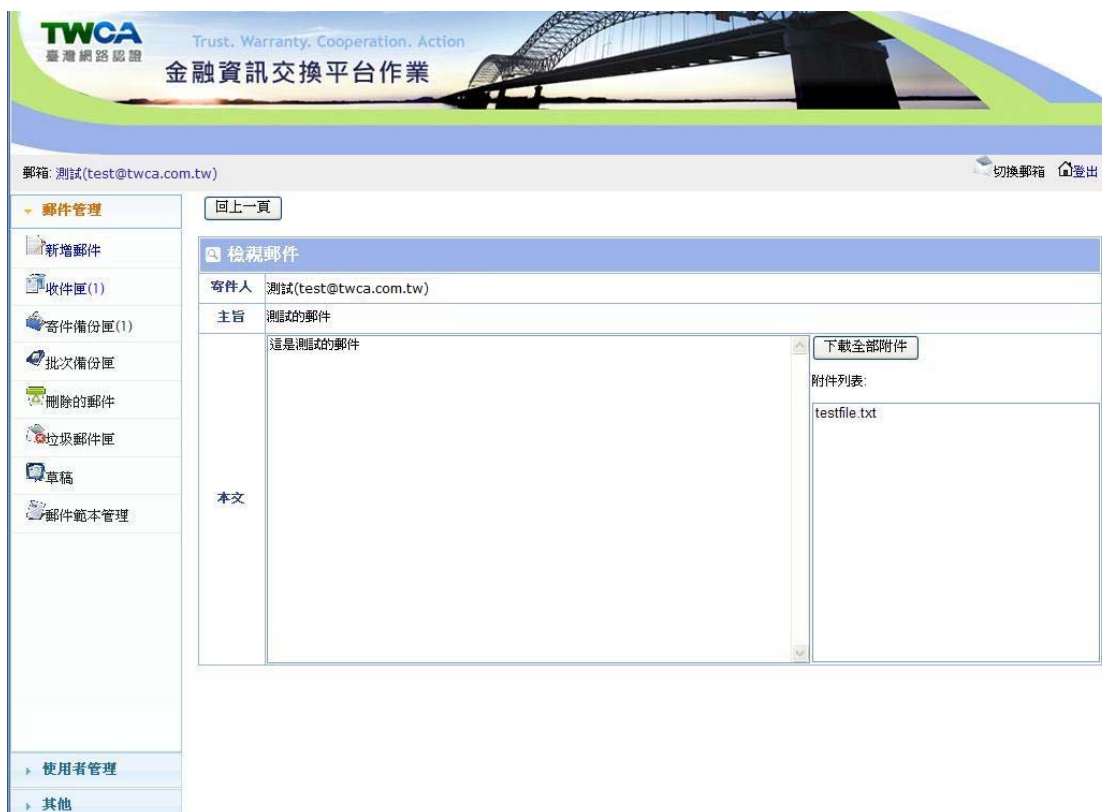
TWCA
臺灣網路認證

Trust. Warranty. Cooperation. Action
金融資訊交換平台作業

郵箱: 測試(test@twca.com.tw)

切換郵箱 登出

郵件管理

新增郵件
收件匣(1)
寄件備份匣(1)
批次備份匣
刪除的郵件
垃圾郵件匣
草稿
郵件範本管理

使用者管理
其他

回上一頁

檢視郵件

| 寄件人 | 測試(test@twca.com.tw) |
|---|---|
| 主旨 | 測試的郵件 |
| 本文 | 這是測試的郵件 |

下載全部附件
附件列表:
testfile.txt